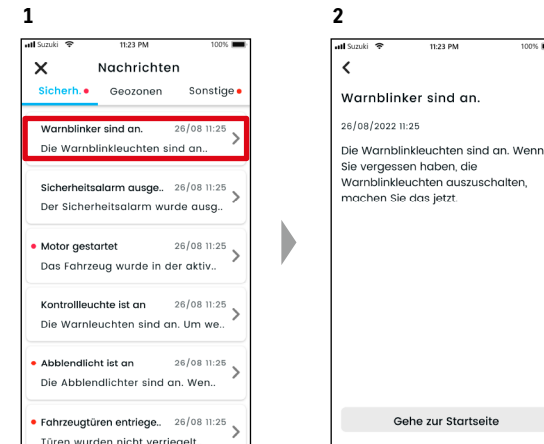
1

Suzuki 11:23 PM 100%

Nachrichten

Sicherh. Geozonen Sonstige

Warnblinker sind an. 26/08 11:25
Die Warnblinkleuchten sind an..

Sicherheitsalarm ausge.. 26/08 11:25
Der Sicherheitsalarm wurde ausg..

Motor gestartet 26/08 11:25
Das Fahrzeug wurde in der aktiv..

Kontrollleuchte ist an 26/08 11:25
Die Warnleuchten sind an. Um we..

Abblendlicht ist an 26/08 11:25
Die Abblendlichter sind an. Wen..

Fahrzeugtüren entriege.. 26/08 11:25
Türen wurden nicht verriegelt

2

Suzuki 11:23 PM 100%

Warnblinker sind an.

26/08/2022 11:25

Die Warnblinkleuchten sind an. Wenn Sie vergessen haben, die Warnblinkleuchten auszuschalten, machen Sie das jetzt.

Gehe zur Startseite